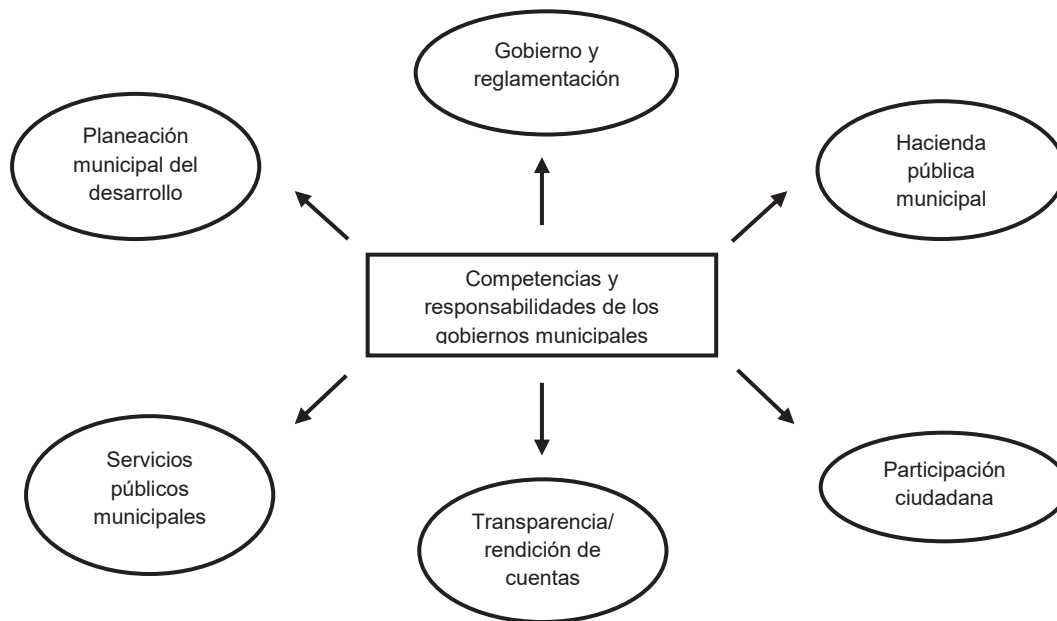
Gobierno y reglamentación

Planeación municipal del desarrollo

Hacienda pública municipal

Competencias y responsabilidades de los gobiernos municipales

Servicios públicos municipales

Transparencia/ rendición de cuentas

Participación ciudadana